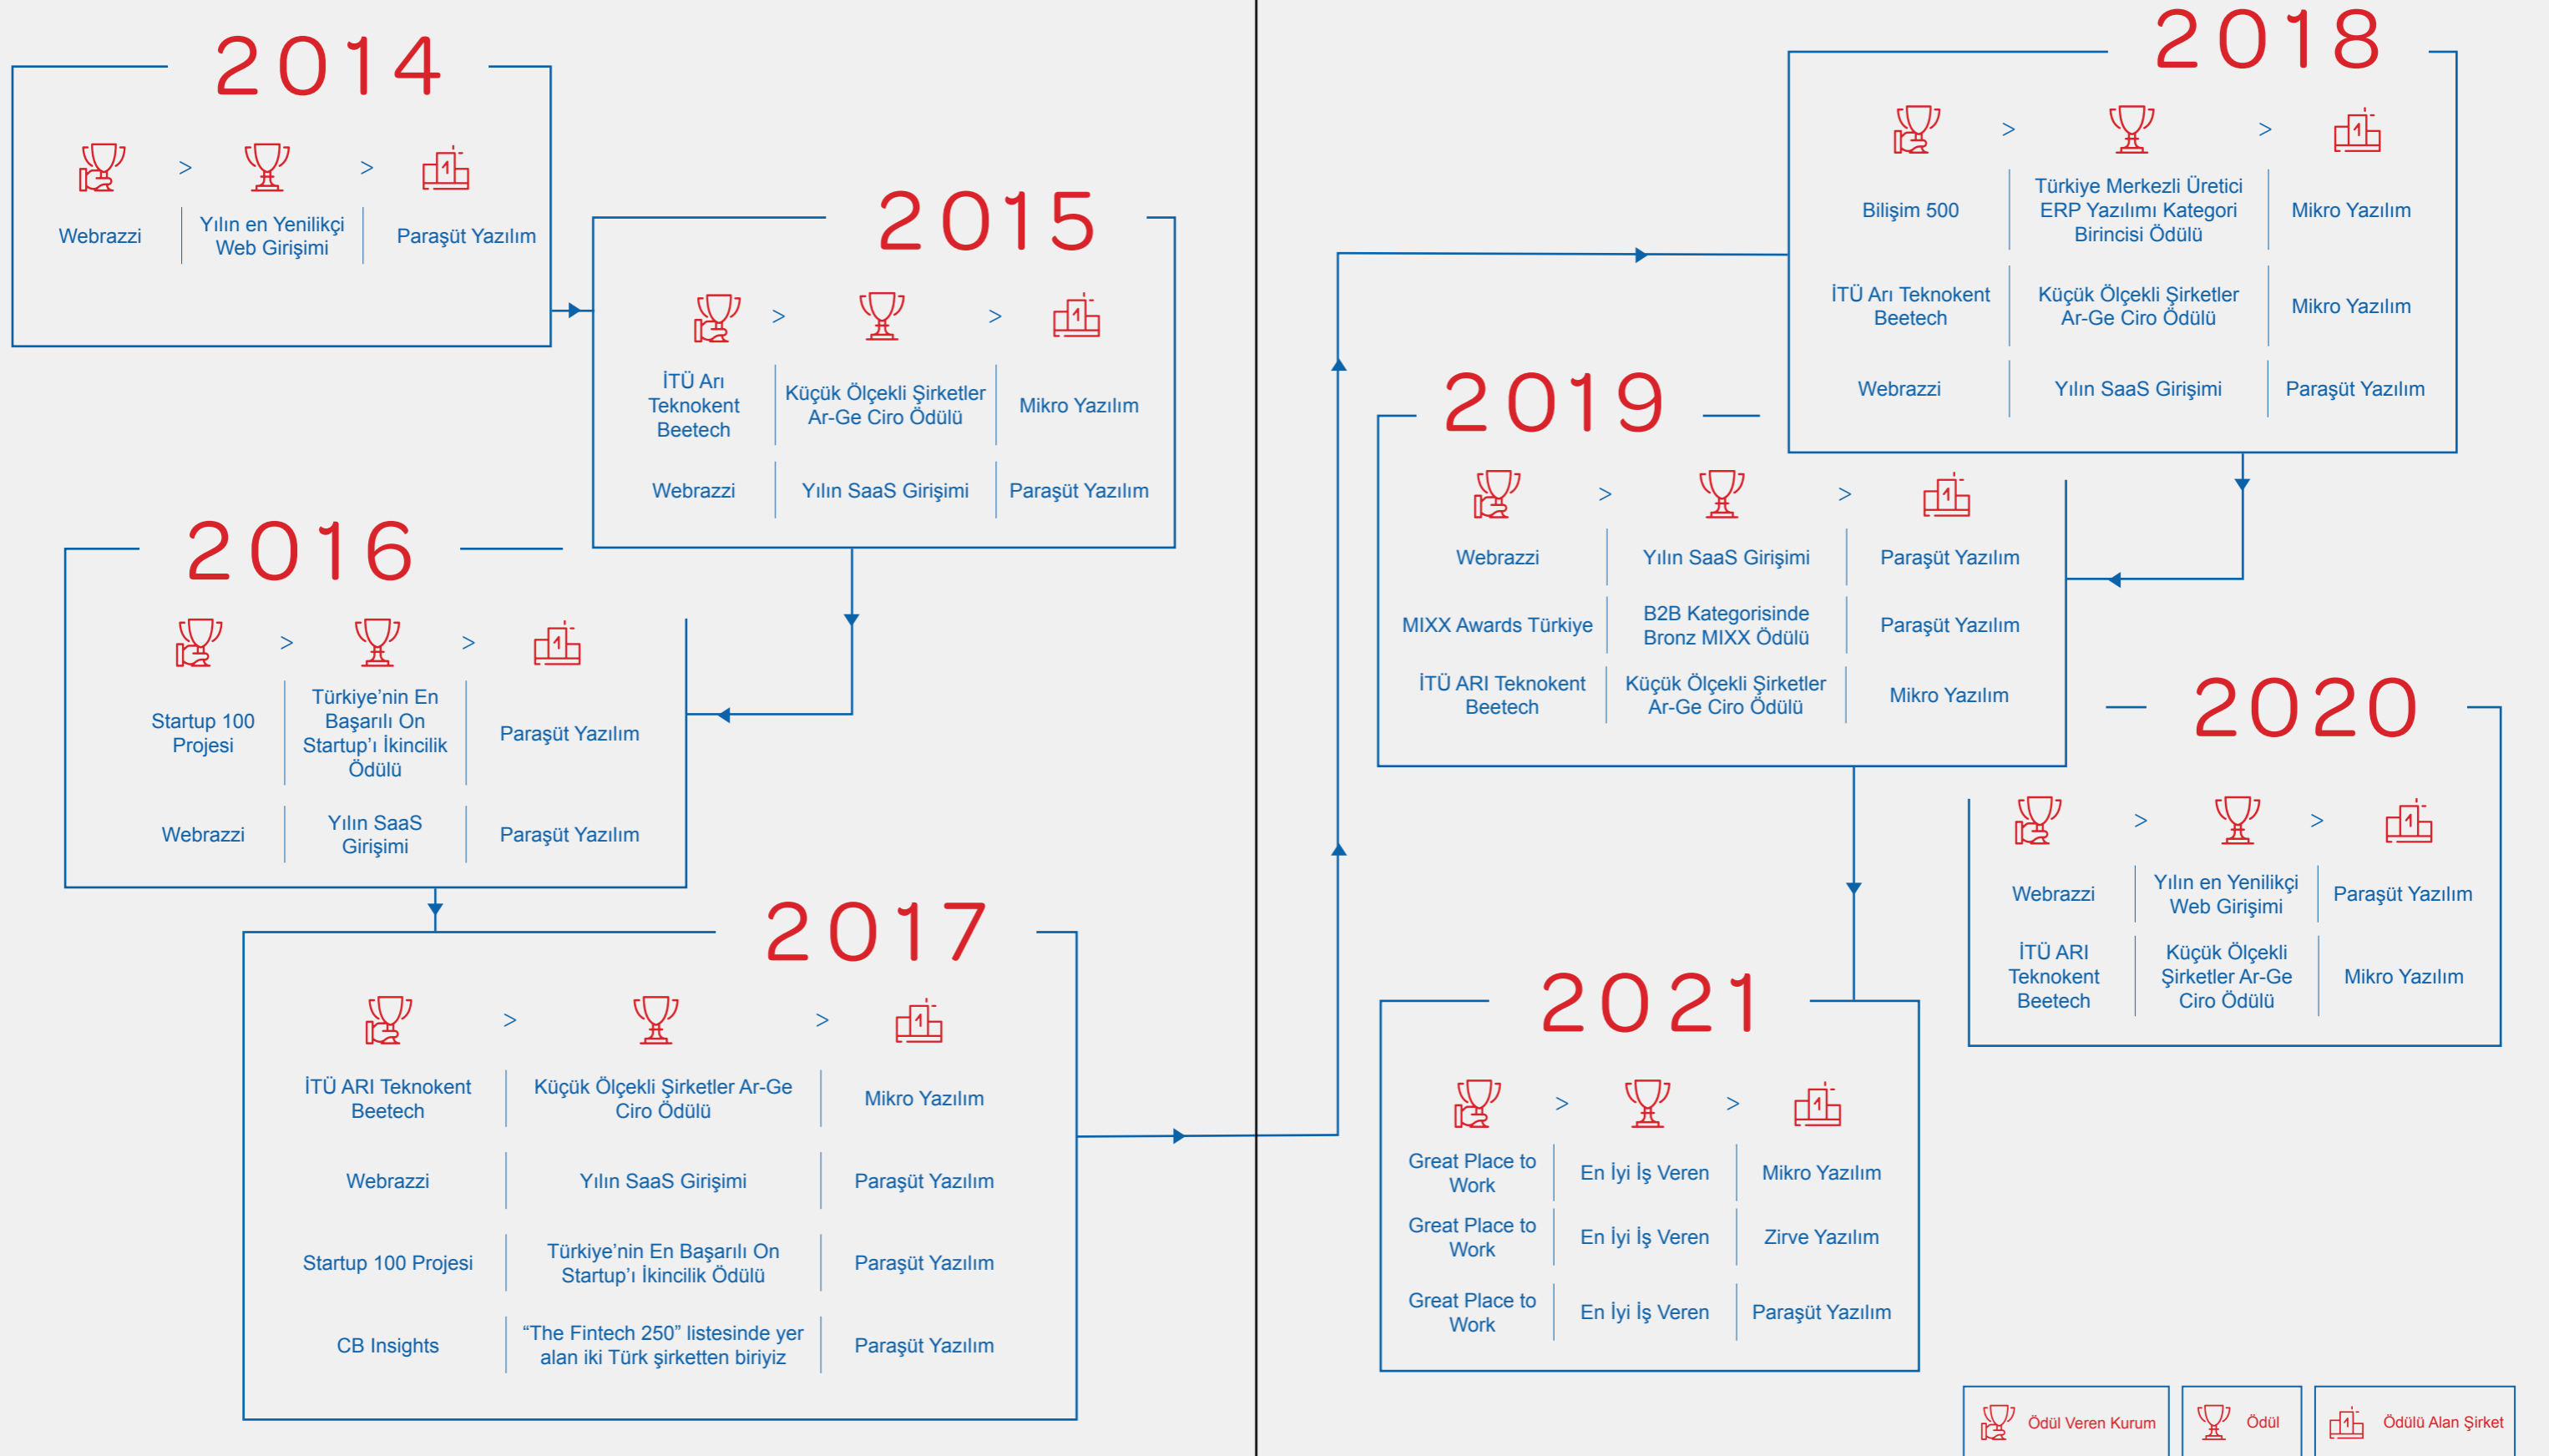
2014

>  >

Webrazzi | Yılın en Yenilikçi Web Girişimi | Paraşüt Yazılım

2015

>  >

İTÜ Arı Teknokent Beetech | Küçük Ölçekli Şirketler Ar-Ge Ciro Ödülü | Mikro Yazılım

Webrazzi | Yılın SaaS Girişimi | Paraşüt Yazılım

2016

>  >

Startup 100 Projesi | Türkiye'nin En Başarılı On Startup'ı İkincilik Ödülü | Paraşüt Yazılım

Webrazzi | Yılın SaaS Girişimi | Paraşüt Yazılım

2017

>  >

İTÜ ARI Teknokent Beetech | Küçük Ölçekli Şirketler Ar-Ge Ciro Ödülü | Mikro Yazılım

Webrazzi | Yılın SaaS Girişimi | Paraşüt Yazılım

Startup 100 Projesi | Türkiye'nin En Başarılı On Startup'ı İkincilik Ödülü | Paraşüt Yazılım

CB Insights | "The Fintech 250" listesinde yer alan iki Türk şirketten biriyiz | Paraşüt Yazılım

2018

>  >

Bilişim 500 | Türkiye Merkezli Üretici ERP Yazılımı Kategori Birincisi Ödülü | Mikro Yazılım

İTÜ Arı Teknokent Beetech | Küçük Ölçekli Şirketler Ar-Ge Ciro Ödülü | Mikro Yazılım

Webrazzi | Yılın SaaS Girişimi | Paraşüt Yazılım

2019

>  >

Webrazzi | Yılın SaaS Girişimi | Paraşüt Yazılım

MIXX Awards Türkiye | B2B Kategorisinde Bronz MIXX Ödülü | Paraşüt Yazılım

İTÜ ARI Teknokent Beetech | Küçük Ölçekli Şirketler Ar-Ge Ciro Ödülü | Mikro Yazılım

2020

>  >

Webrazzi | Yılın en Yenilikçi Web Girişimi | Paraşüt Yazılım

İTÜ ARI Teknokent Beetech | Küçük Ölçekli Şirketler Ar-Ge Ciro Ödülü | Mikro Yazılım

2021

>  >

Great Place to Work | En İyi İş Veren | Mikro Yazılım

Great Place to Work | En İyi İş Veren | Zirve Yazılım

Great Place to Work | En İyi İş Veren | Paraşüt Yazılım

Ödül Veren Kurum | Ödül | Ödülü Alan Şirket